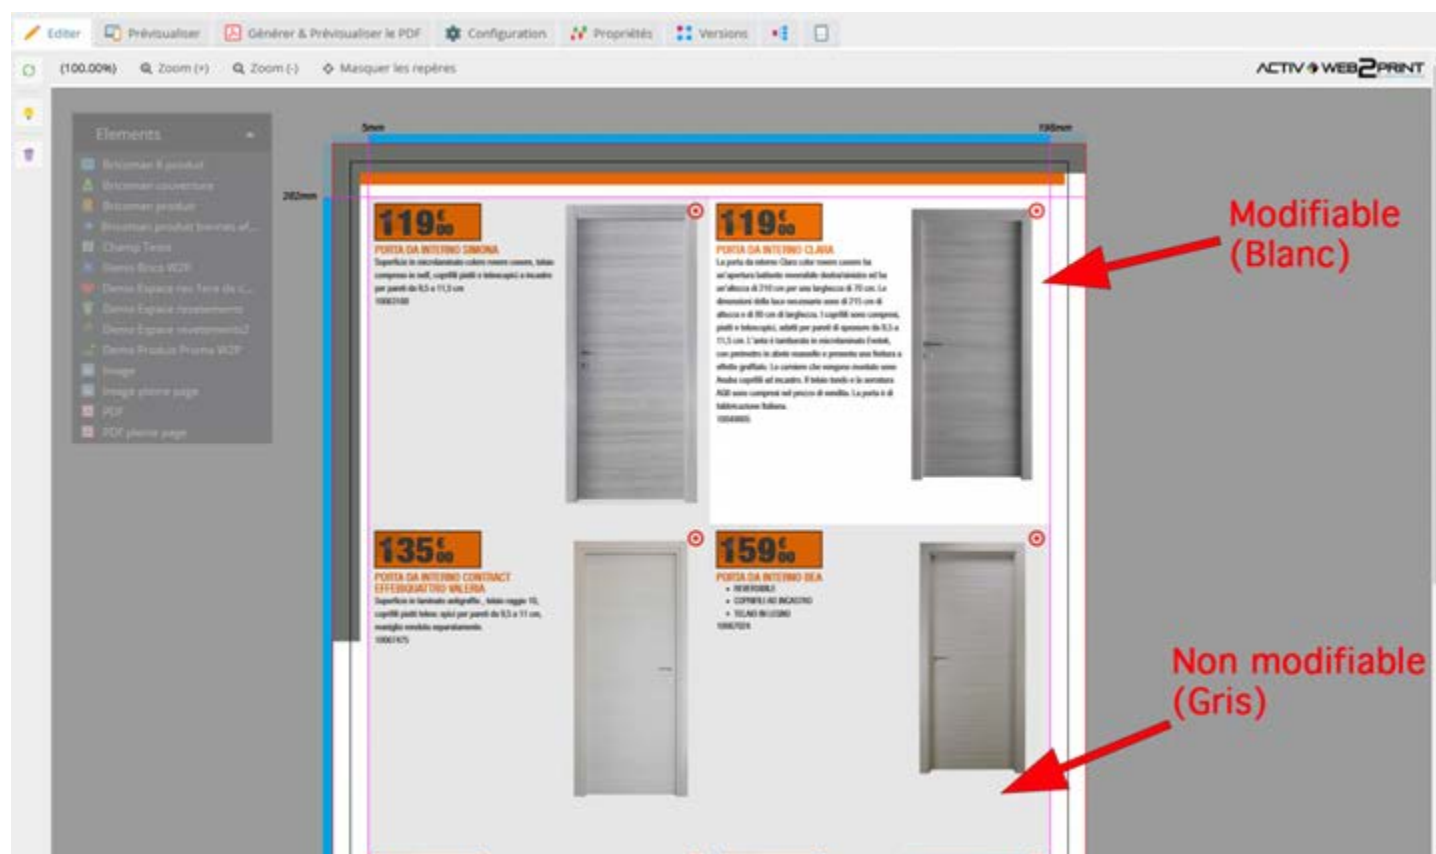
Editer Prévisualiser Générer & Prévisualiser le PDF Configuration Propriétés Versions

(100.00%) Zoom (+) Zoom (-) Masquer les repères

ACTIV WEB2PRINT

Elements

Bricoman 8 produit
Bricoman couverture
Bricoman produit
Bricoman produit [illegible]
Champ Texte
Demo Brico W2P
Demo Espace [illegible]
Demo Espace revetements
Demo Espace revetements2
Demo Produit Promo W2P
Image
Image pleine page
PDF
PDF pleine page

5mm
195mm
282mm

119,00
PORTA DA INTERNO SIMONA
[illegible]

119,00
PORTA DA INTERNO CLARA
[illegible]

135,00
PORTA DA INTERNO CONTRACT EFFEBIQUATTRO VALERIA
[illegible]

159,00
PORTA DA INTERNO BEA
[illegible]

Modifiable (Blanc)

Non modifiable (Gris)